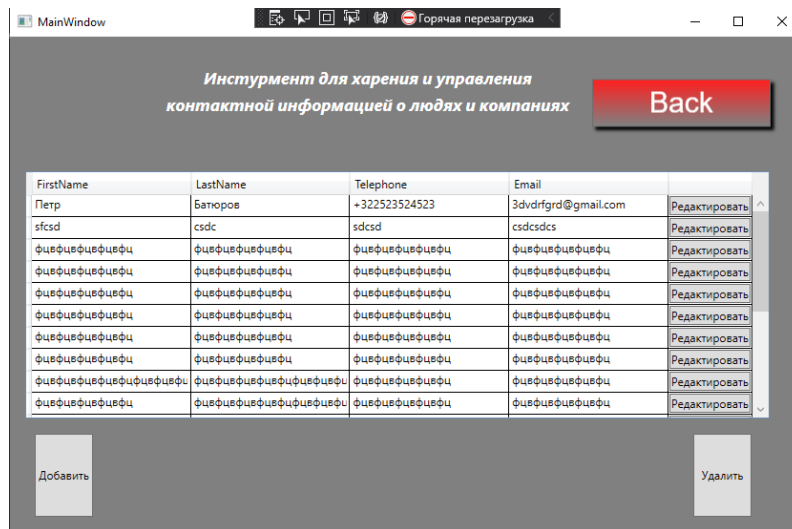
MainWindow

Горячая перезагрузка

Инстурмент для харения и управления контактной информацией о людях и компаниях

Back

| FirstName | LastName | Telephone | Email | |
|---|---|---|---|---|
| Петр | Батюров | +322523524523 | 3dvdrfgrd@gmail.com | Редактировать |
| sfcsd | csdc | sdcsd | csdcsdcs | Редактировать |
| фцвфцвфцвфцвфц | фцвфцвфцвфцвфц | фцвфцвфцвфцвфц | фцвфцвфцвфцвфц | Редактировать |
| фцвфцвфцвфцвфц | фцвфцвфцвфцвфц | фцвфцвфцвфцвфц | фцвфцвфцвфцвфц | Редактировать |
| фцвфцвфцвфцвфц | фцвфцвфцвфцвфц | фцвфцвфцвфцвфц | фцвфцвфцвфцвфц | Редактировать |
| фцвфцвфцвфцвфц | фцвфцвфцвфцвфц | фцвфцвфцвфцвфц | фцвфцвфцвфцвфц | Редактировать |
| фцвфцвфцвфцвфц | фцвфцвфцвфцвфц | фцвфцвфцвфцвфц | фцвфцвфцвфцвфц | Редактировать |
| фцвфцвфцвфцвфц | фцвфцвфцвфцвфц | фцвфцвфцвфцвфц | фцвфцвфцвфцвфц | Редактировать |
| фцвфцвфцвфцвфцфцвфцвфц | фцвфцвфцвфцвфцфцвфцвфц | фцвфцвфцвфцвфц | фцвфцвфцвфцвфц | Редактировать |
| фцвфцвфцвфцвфц | фцвфцвфцвфцвфцфцвфцвфц | фцвфцвфцвфцвфц | фцвфцвфцвфцвфц | Редактировать |

Добавить

Удалить